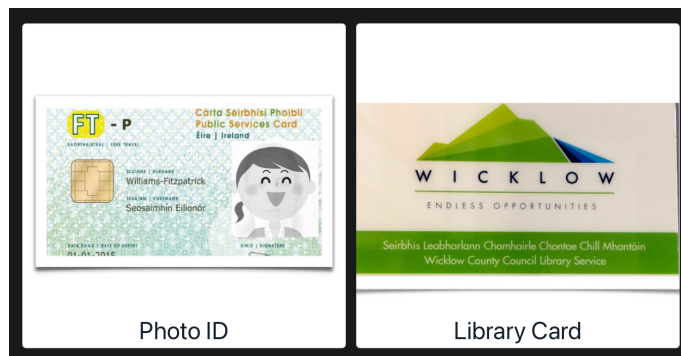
FT - P

Cárta Seirbhísí Poiblí
Public Services Card
Éire | Ireland

SAORTHAISTEAL | FREE TRAVEL

SLOINNE | SURNAME
Williams-Fitzpatrick

ÚSÁIDIM | FORENAME
Seosaimhín Eilionór

DÁTA EAGA | DATE OF EXPIRY
01-01-2015

SÍNIÚ | SIGNATURE

Photo ID

WICKLOW
ENDLESS OPPORTUNITIES

Seirbhís Leabharlann Chomhairle Chontae Chill Mhantáin
Wicklow County Council Library Service

Library Card